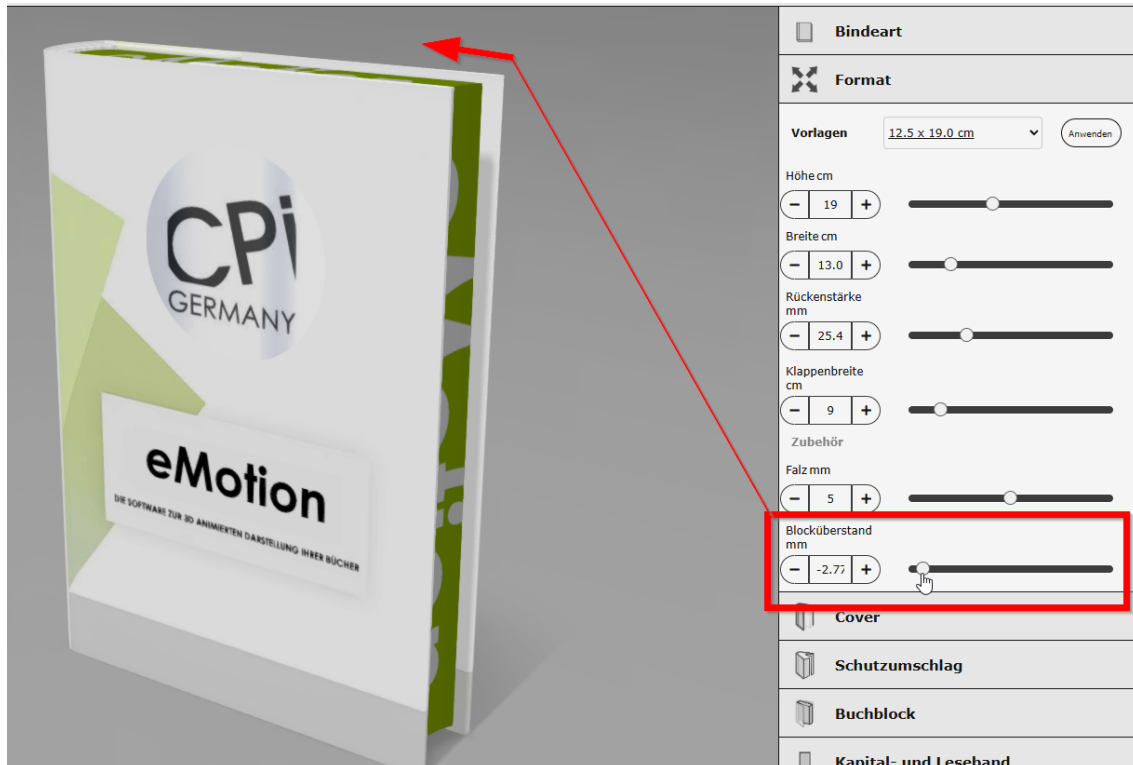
CPi
GERMANY

eMotion
DIE SOFTWARE ZUR 3D ANIMIERTEN DARSTELLUNG IHRER BÜCHER

Bindeart

Format

Vorlagen
12.5 x 19.0 cm
Anwenden

Höhe cm
−
19
+

Breite cm
−
13.0
+

Rückenstärke mm
−
25.4
+

Klappenbreite cm
−
9
+

Zubehör

Falz mm
−
5
+

Blocküberstand mm
−
-2.77
+

Cover

Schutzumschlag

Buchblock

Kapital- und Leseband